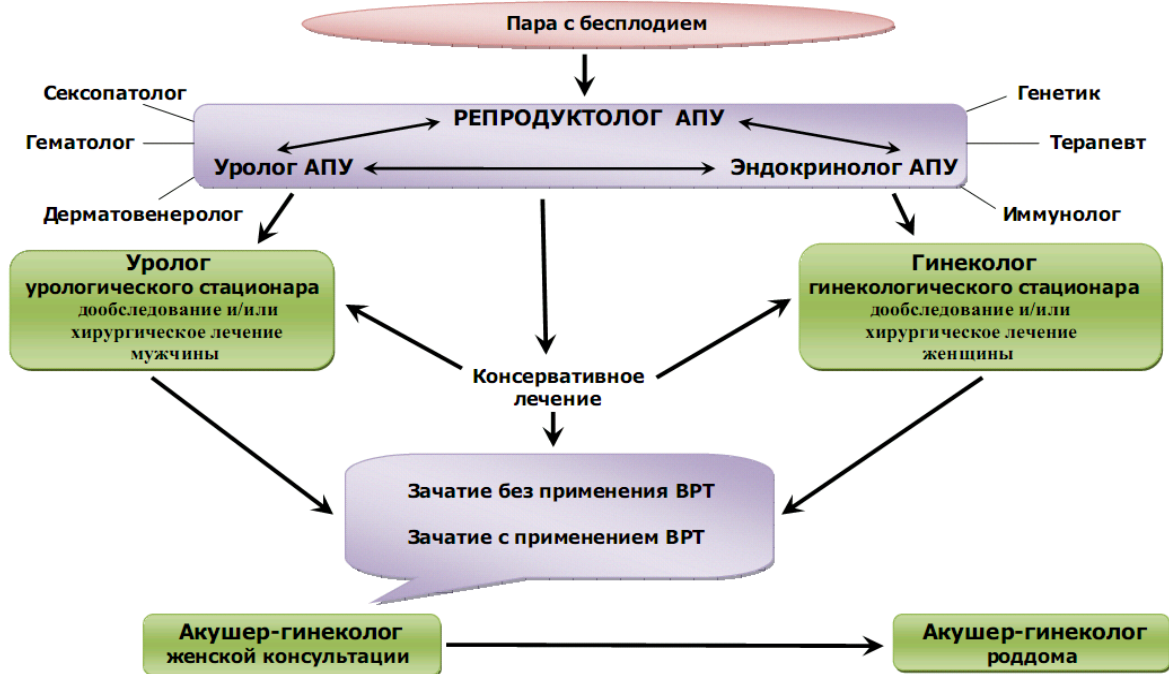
Пара с бесплодием

Сексопатолог

Гематолог

Дерматовенеролог

РЕПРОДУКТОЛОГ АПУ

Уролог АПУ

Эндокринолог АПУ

Генетик

Терапевт

Иммунолог

Уролог
урологического стационара
дообследование и/или
хирургическое лечение
мужчины

Гинеколог
гинекологического стационара
дообследование и/или
хирургическое лечение
женщины

Консервативное
лечение

Зачатие без применения ВРТ

Зачатие с применением ВРТ

Акушер-гинеколог
женской консультации

Акушер-гинеколог
роддома